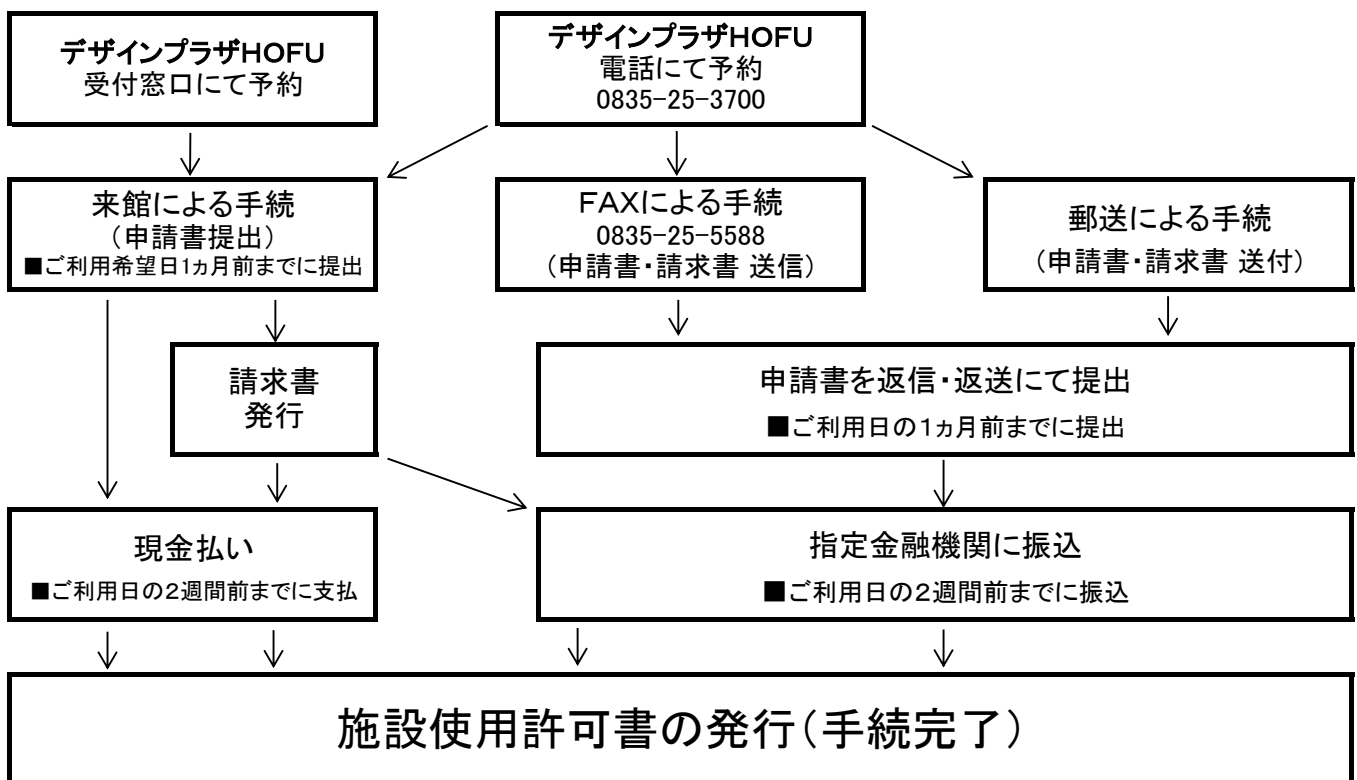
デザインプラザHOFU
受付窓口にて予約

デザインプラザHOFU
電話にて予約
0835-25-3700

来館による手続
（申請書提出）
■ご利用希望日1ヵ月前までに提出

FAXによる手続
0835-25-5588
（申請書・請求書 送信）

郵送による手続
（申請書・請求書 送付）

請求書
発行

申請書を返信・返送にて提出
■ご利用日の1ヵ月前までに提出

現金払い
■ご利用日の2週間前までに支払

指定金融機関に振込
■ご利用日の2週間前までに振込

施設使用許可書の発行（手続完了）